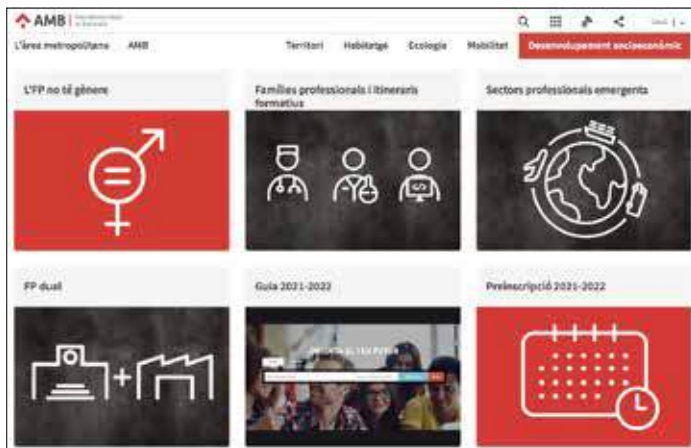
AMB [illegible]

L'àrea metropolitana AMB Territori Habitatge Ecologia Mobilitat Desenvolupament socioeconòmic

L'FP no té gènere

Famílies professionals i itineraris formatius

Sectors professionals emergents

FP dual

Guia 2021-2022

Preinscripció 2021-2022